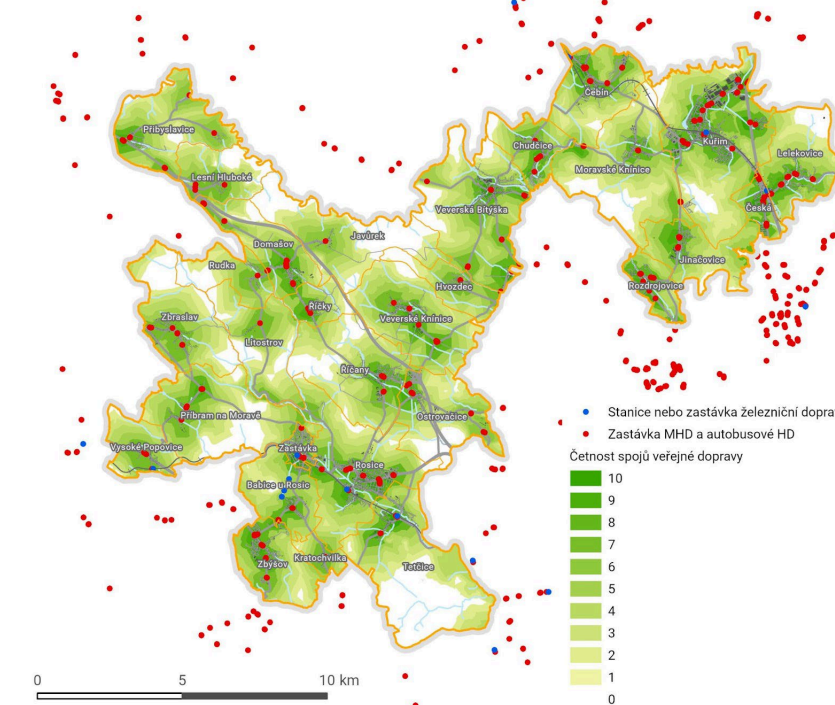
Čebín
Přibyslavice
Chudčice
Kuřim
Lelekovice
Moravské Knínice
Lesní Hluboké
Veverská Bitýška
Česká
Javůrek
Domašov
Rudka
Jinačovice
Hvozdec
Rozdrojovice
Říčky
Zbraslav
Veverské Knínice
Litostrov
Říčany
Ostrovačice
Příbram na Moravě
Vysoké Popovice
Zastávka
Rosice
Babice u Rosic
Kratochvilka
Zbýšov
Tetčice

Stanice nebo zastávka železniční dopra
Zastávka MHD a autobusové HD
Četnost spojů veřejné dopravy
10
9
8
7
6
5
4
3
2
1
0

0
5
10 km